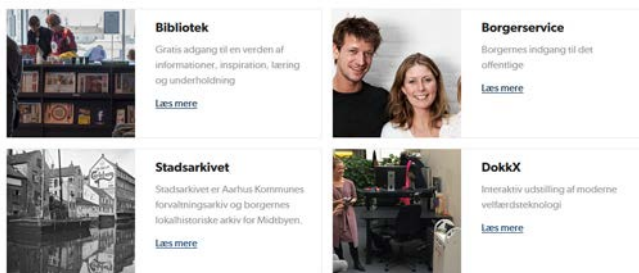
Bibliotek

Gratis adgang til en verden af informationer, inspiration, læring og underholdning

Læs mere

Borgerservice

Borgernes indgang til det offentlige

Læs mere

Stadsarkivet

Stadsarkivet er Aarhus Kommunes forvaltningsarkiv og borgernes lokalhistoriske arkiv for Midtbyen.

Læs mere

DokkX

Interaktiv udstilling af moderne velfærdsteknologi

Læs mere